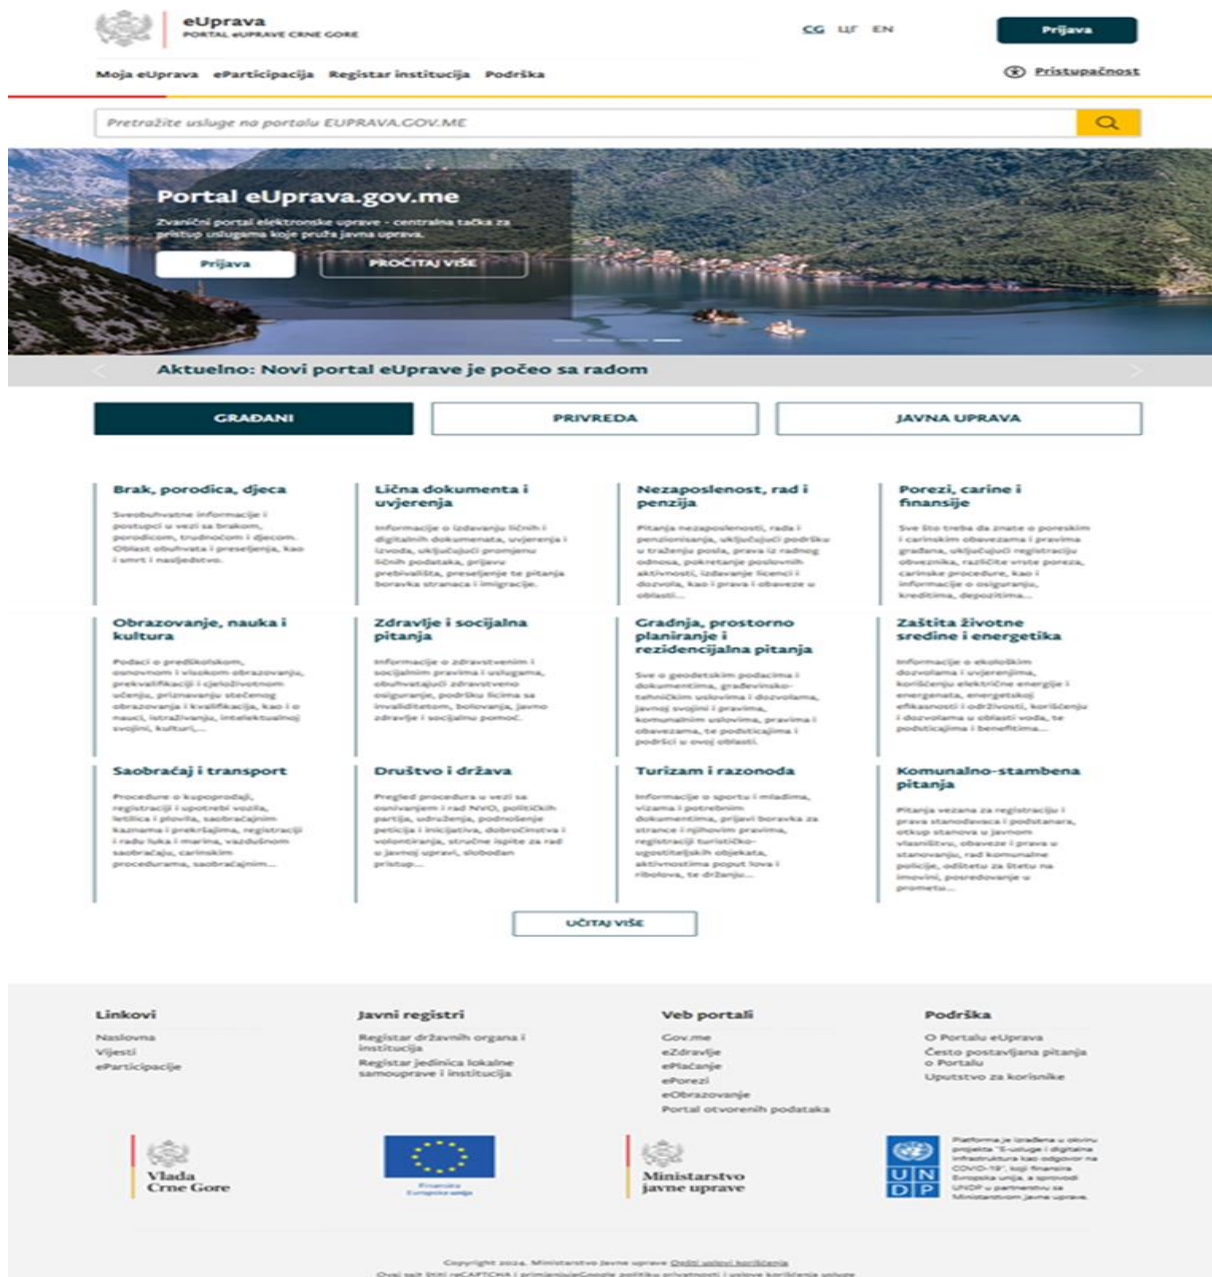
eUprava
PORTAL eUPRAVE CRNE GORE

CG ЦГ EN

Prijava

Moja eUprava ePartcipacija Registar institucija Podrška

Pristupačnost

Pretražite usluge na portalu EUPRAVA.GOV.ME

Portal eUprava.gov.me

Zvanični portal elektronske uprave - centralna tačka za pristup uslugama koje pruža javna uprava.

Prijava

PROČITAJ VIŠE

Aktuelno: Novi portal eUprave je počeo sa radom

GRAĐANI

PRIVREDA

JAVNA UPRAVA

Brak, porodica, djeca

Sveobuhvatne informacije i postupci u vezi sa brakom, porodicom, trudnoćom i djecom. Oblast obuhvata i preseljenja, kao i smrt i nasljedstvo.

Lična dokumenta i uvjerenja

Informacije o izdavanju ličnih i digitalnih dokumenata, uvjerenja i izvoda, uključujući promjenu ličnih podataka, prijavu prebivališta, preseljenje te pitanja boravka stranaca i imigracije.

Nezaposlenost, rad i penzija

Pitanja nezaposlenosti, rada i penzionisanja, uključujući podršku u traženju posla, prava iz radnog odnosa, pokretanje poslovnih aktivnosti, izdavanje licenci i dozvola, kao i prava i obaveze u oblasti...

Porezi, carine i finansije

Sve što treba da znate o poreskim i carinskim obavezama i pravima građana, uključujući registraciju obveznika, različite vrste poreza, carinske procedure, kao i informacije o osiguranju, kreditima, depozitima...

Obrazovanje, nauka i kultura

Podaci o predškolskom, osnovnom i visokom obrazovanju, prekvalifikaciji i cjeloživotnom učenju, priznavanju stečenog obrazovanja i kvalifikacija, kao i o nauci, istraživanju, intelektualnoj svojini, kulturi,...

Zdravlje i socijalna pitanja

Informacije o zdravstvenim i socijalnim pravima i uslugama, obuhvatajući zdravstveno osiguranje, podršku licima sa invaliditetom, bolovanja, javno zdravlje i socijalnu pomoć.

Gradnja, prostorno planiranje i rezidencijalna pitanja

Sve o geodetskim podacima i dokumentima, građevinsko-tehničkim uslovima i dozvolama, javnoj svojini i pravima, komunalnim uslovima, pravima i obavezama, te podsticajima i podršci u ovoj oblasti.

Zaštita životne sredine i energetika

Informacije o ekološkim dozvolama i uvjerenjima, korišćenju električne energije i energenata, energetskoj efikasnosti i održivosti, korišćenju i dozvolama u oblasti voda, te podsticajima i beneficima...

Saobraćaj i transport

Procedure o kupoprodaji, registraciji i upotrebi vozila, letilica i plovila, saobraćajnim kaznama i prekršajima, registraciji i radu luka i marina, vazdušnom saobraćaju, carinskim procedurama, saobraćajnim...

Društvo i država

Pregled procedura u vezi sa osnivanjem i rad NVO, političkih partija, udruženja, podnošenje peticija i inicijativa, dobročinstva i volontiranja, stručne ispite za rad u javnoj upravi, slobodan pristup...

Turizam i razonoda

Informacije o sportu i mladima, vizama i potrebnim dokumentima, prijavi boravka za strance i njihovim pravima, registraciji turističko-ugostiteljskih objekata, aktivnostima poput lova i ribolova, te držanju...

Komunalno-stambena pitanja

Pitanja vezana za registraciju i prava stanodavaca i podstanara, otkup stanova u javnom vlasništvu, obaveze i prava u stanovanju, rad komunalne policije, odštetu za štetu na imovini, posredovanje u prometu...

UČITAJ VIŠE

Linkovi
Naslovna
Vijesti
eParticipacije

Javni registri
Registar državnih organa i institucija
Registar jedinica lokalne samouprave i institucija

Veb portali
Gov.me
eZdravlje
ePlaćanje
ePorezi
eObrazovanje
Portal otvorenih podataka

Podrška
O Portalu eUprava
Često postavljana pitanja o Portalu
Uputstvo za korisnike

Vlada Crne Gore

Finansira Evropska unija

Ministarstvo javne uprave

UN DP

Platforma je izrađena u okviru projekta "E-usluge i digitalna infrastruktura kao odgovor na COVID-19", koji finansira Evropska unija, a sprovodi UNDP u partnerstvu sa Ministarstvom javne uprave.

Copyright 2024. Ministarstvo javne uprave Opšti uslovi korišćenja
Ovaj sajt štiti reCAPTCHA i primjenjuje Google politiku privatnosti i uslove korišćenja usluge